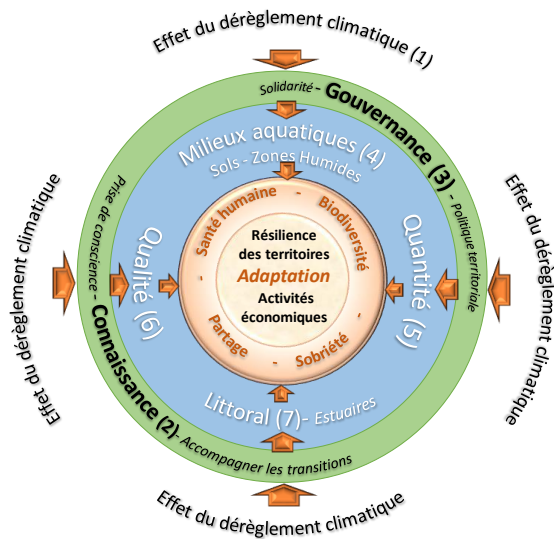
Effet du dérèglement climatique (1)

Solidarité - Gouvernance (3) - Politique territoriale

Milieux aquatiques (4)
Sols - Zones Humides

Prise de conscience - Connaissance (2) - Accompagner les transitions

Qualité (6)

Quantité (5)

Santé humaine - Biodiversité

Résilience des territoires
Adaptation
Activités économiques

Partage - Sobriété

Littoral (7) - Estuaires

Effet du dérèglement climatique

Effet du dérèglement climatique

Effet du dérèglement climatique